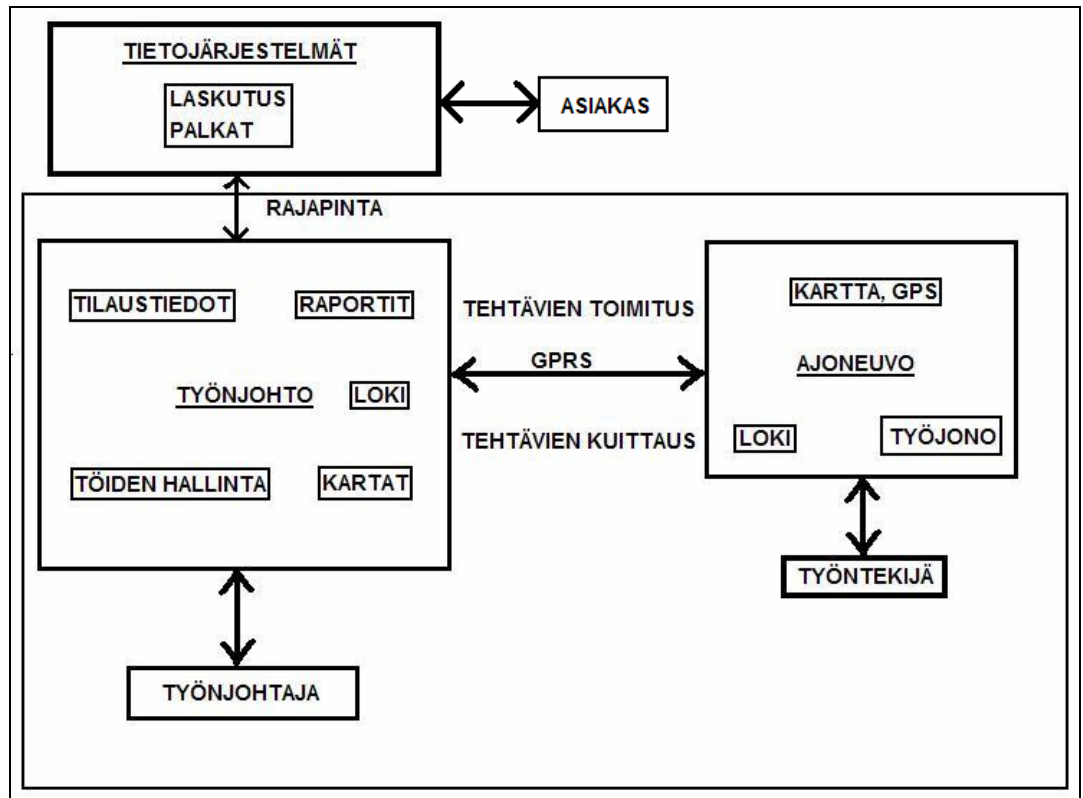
TIETOJÄRJESTELMÄT

LASKUTUS
PALKAT

ASIAKAS

RAJAPINTA

TILAUSTIEDOT

RAPORTIT

TYÖNJOHTO

LOKI

TÖIDEN HALLINTA

KARTAT

TEHTÄVIEN TOIMITUS

GPRS

TEHTÄVIEN KUITTAUS

KARTTA, GPS

AJONEUVO

LOKI

TYÖJONO

TYÖNTEKIJÄ

TYÖNJOHTAJA